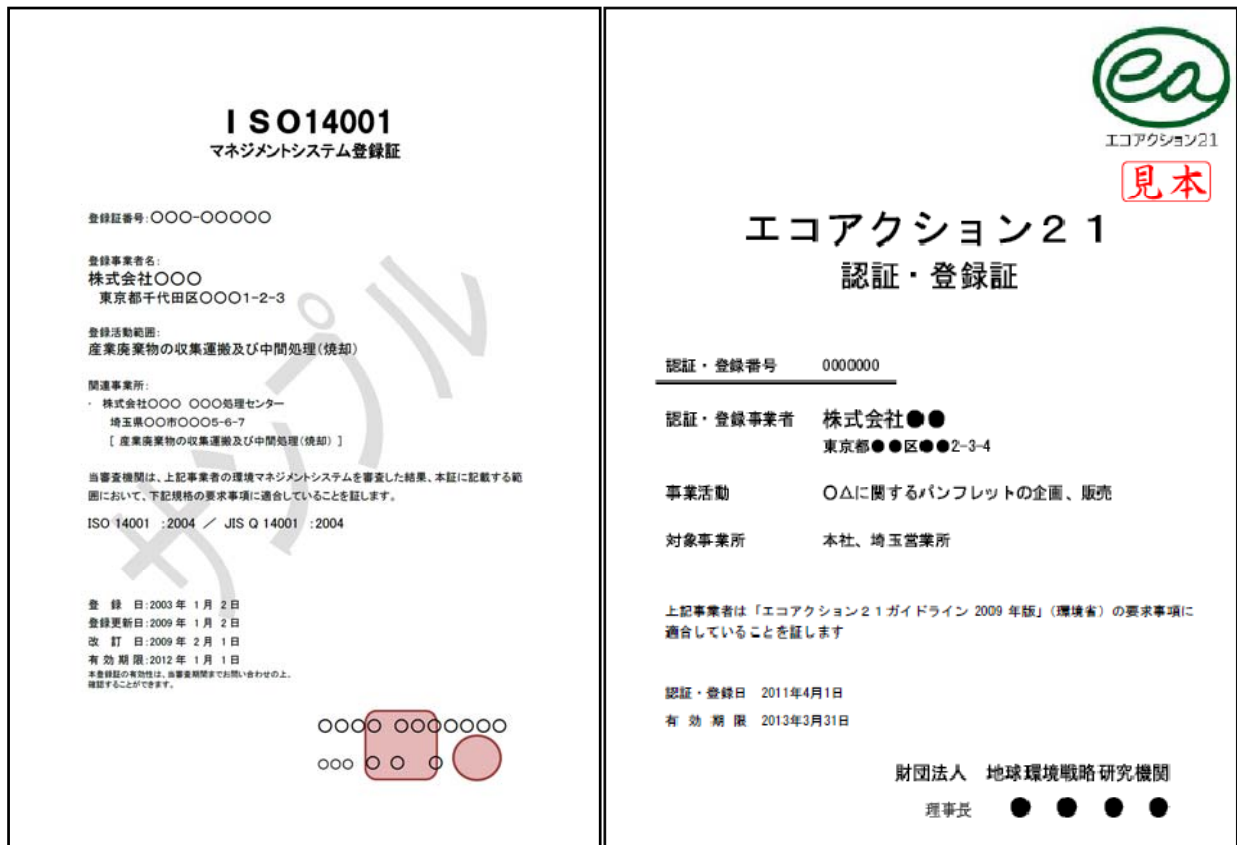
ＩＳＯ14001
マネジメントシステム登録証

登録証番号:〇〇〇-〇〇〇〇〇

登録事業者名:
株式会社〇〇〇
東京都千代田区〇〇〇1-2-3

登録活動範囲:
産業廃棄物の収集運搬及び中間処理(焼却)

関連事業所:
・ 株式会社〇〇〇 〇〇〇処理センター
埼玉県〇〇市〇〇〇5-6-7
[ 産業廃棄物の収集運搬及び中間処理(焼却) ]

当審査機関は、上記事業者の環境マネジメントシステムを審査した結果、本証に記載する範囲において、下記規格の要求事項に適合していることを証します。

ISO 14001 :2004 ／ JIS Q 14001 :2004

サンプル

登 録 日:2003年 1月 2日
登録更新日:2009年 1月 2日
改 訂 日:2009年 2月 1日
有 効 期 限:2012年 1月 1日
本登録証の有効性は、当審査機関までお問い合わせの上、確認することができます。

〇〇〇〇〇〇〇〇〇〇〇
〇〇〇〇〇

ea
エコアクション21
見本

エコアクション２１
認証・登録証

認証・登録番号 0000000

認証・登録事業者 株式会社●●
東京都●●区●●2-3-4

事業活動 〇△に関するパンフレットの企画、販売

対象事業所 本社、埼玉営業所

上記事業者は「エコアクション２１ガイドライン 2009 年版」(環境省)の要求事項に適合していることを証します

認証・登録日 2011年4月1日
有 効 期 限 2013年3月31日

財団法人 地球環境戦略研究機関
理事長 ● ● ● ●